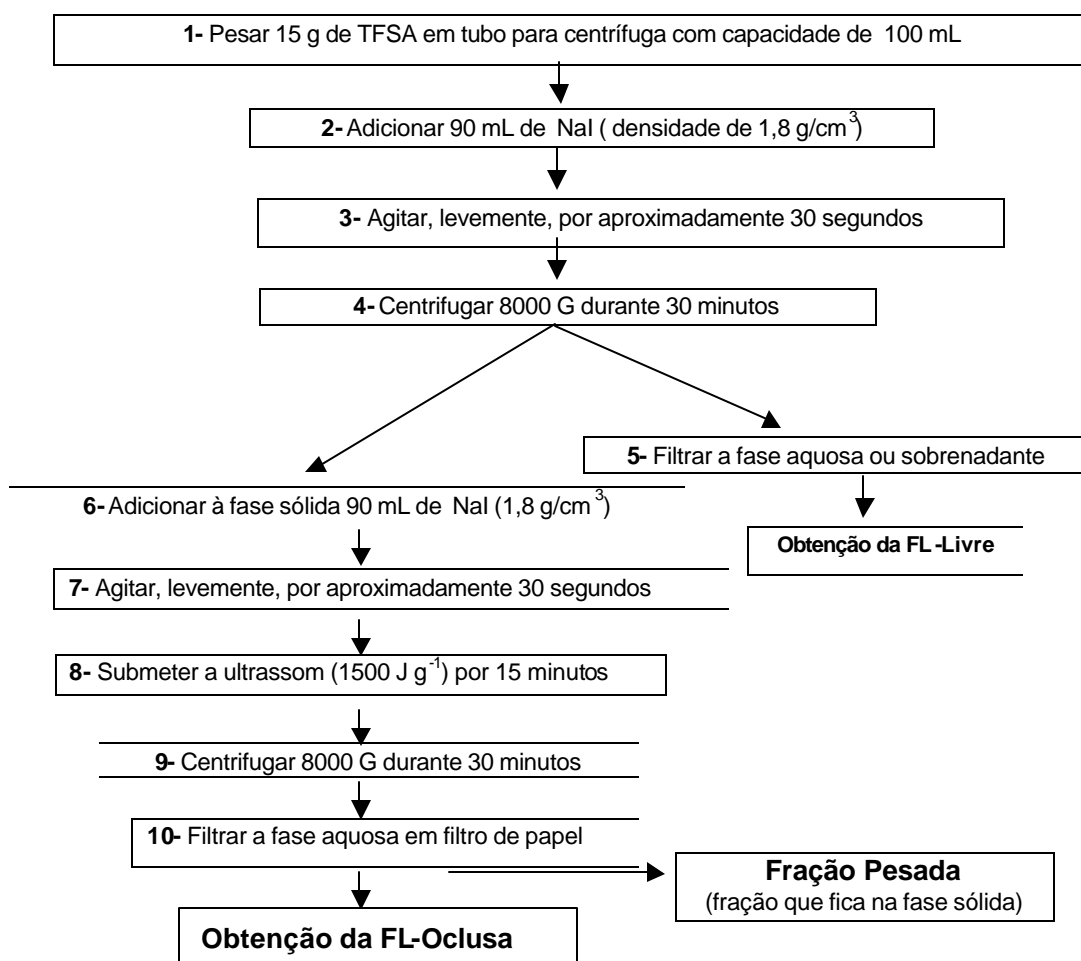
**1-** Pesar 15 g de TFSA em tubo para centrífuga com capacidade de 100 mL

**2-** Adicionar 90 mL de NaI ( densidade de 1,8 g/cm$^3$)

**3-** Agitar, levemente, por aproximadamente 30 segundos

**4-** Centrifugar 8000 G durante 30 minutos

**5-** Filtrar a fase aquosa ou sobrenadante

**Obtenção da FL-Livre**

**6-** Adicionar à fase sólida 90 mL de NaI (1,8 g/cm$^3$)

**7-** Agitar, levemente, por aproximadamente 30 segundos

**8-** Submeter a ultrassom (1500 J g$^{-1}$) por 15 minutos

**9-** Centrifugar 8000 G durante 30 minutos

**10-** Filtrar a fase aquosa em filtro de papel

**Fração Pesada**
(fração que fica na fase sólida)

**Obtenção da FL-Oclusa**